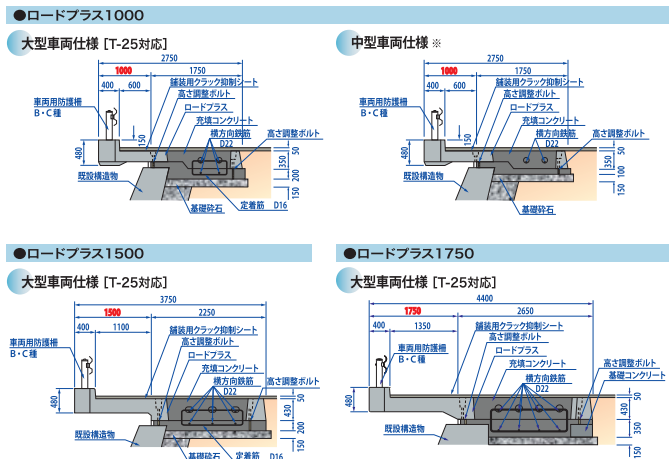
●ロードプラス1000

大型車両仕様［T-25対応］

2750
1000
1750
400
600
舗装用クラック抑制シート
高さ調整ボルト
ロードプラス
充填コンクリート
横方向鉄筋
D22
高さ調整ボルト
車両用防護柵
B・C種
480
150
350
200
150
50
既設構造物
基礎砕石
定着筋
D16

中型車両仕様 ※

2750
1000
1750
400
600
舗装用クラック抑制シート
高さ調整ボルト
ロードプラス
充填コンクリート
横方向鉄筋
D22
高さ調整ボルト
車両用防護柵
B・C種
480
150
350
100
150
50
既設構造物
基礎砕石

●ロードプラス1500

大型車両仕様［T-25対応］

3750
1500
2250
400
1100
舗装用クラック抑制シート
高さ調整ボルト
ロードプラス
充填コンクリート
横方向鉄筋
D22
高さ調整ボルト
車両用防護柵
B・C種
480
150
430
200
150
50
既設構造物
基礎砕石
定着筋
D16

●ロードプラス1750

大型車両仕様［T-25対応］

4400
1750
2650
400
1350
舗装用クラック抑制シート
高さ調整ボルト
ロードプラス
充填コンクリート
横方向鉄筋
D22
高さ調整ボルト
基礎コンクリート
車両用防護柵
B・C種
480
150
430
350
150
50
既設構造物